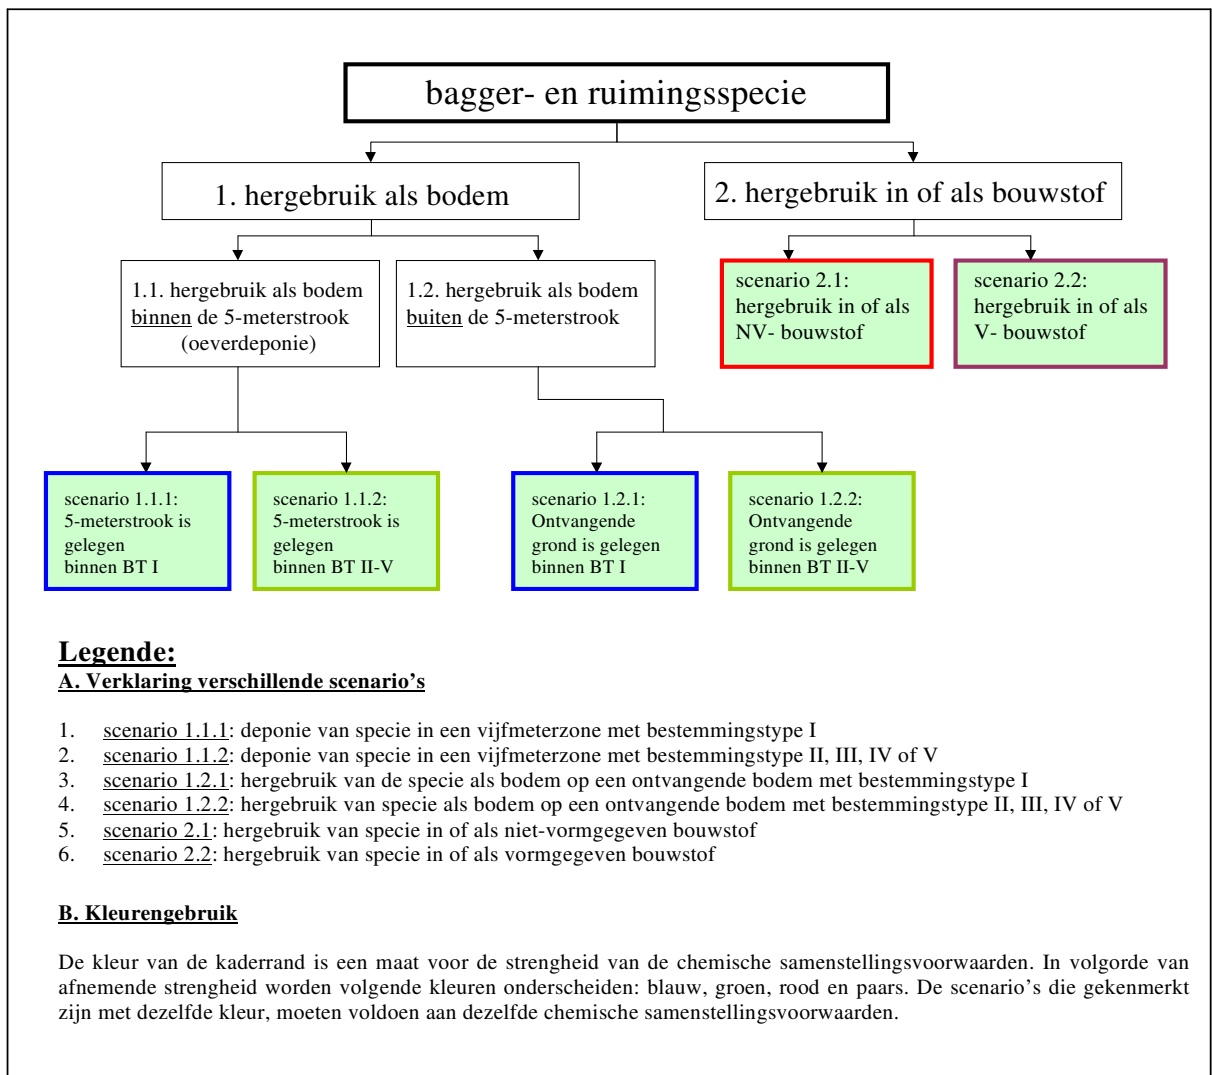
bagger- en ruimingsspecie

1. hergebruik als bodem

2. hergebruik in of als bouwstof

1.1. hergebruik als bodem binnen de 5-meterstrook (oeverdeponie)

1.2. hergebruik als bodem buiten de 5-meterstrook

scenario 2.1: hergebruik in of als NV- bouwstof

scenario 2.2: hergebruik in of als V- bouwstof

scenario 1.1.1: 5-meterstrook is gelegen binnen BT I

scenario 1.1.2: 5-meterstrook is gelegen binnen BT II-V

scenario 1.2.1: Ontvangende grond is gelegen binnen BT I

scenario 1.2.2: Ontvangende grond is gelegen binnen BT II-V

Legende:
A. Verklaring verschillende scenario’s

1. scenario 1.1.1: deponie van specie in een vijfmeterzone met bestemmingstype I
2. scenario 1.1.2: deponie van specie in een vijfmeterzone met bestemmingstype II, III, IV of V
3. scenario 1.2.1: hergebruik van de specie als bodem op een ontvangende bodem met bestemmingstype I
4. scenario 1.2.2: hergebruik van specie als bodem op een ontvangende bodem met bestemmingstype II, III, IV of V
5. scenario 2.1: hergebruik van specie in of als niet-vormgegeven bouwstof
6. scenario 2.2: hergebruik van specie in of als vormgegeven bouwstof

B. Kleurengebruik

De kleur van de kaderrand is een maat voor de strengheid van de chemische samenstellingsvoorwaarden. In volgorde van afnemende strengheid worden volgende kleuren onderscheiden: blauw, groen, rood en paars. De scenario’s die gekenmerkt zijn met dezelfde kleur, moeten voldoen aan dezelfde chemische samenstellingsvoorwaarden.